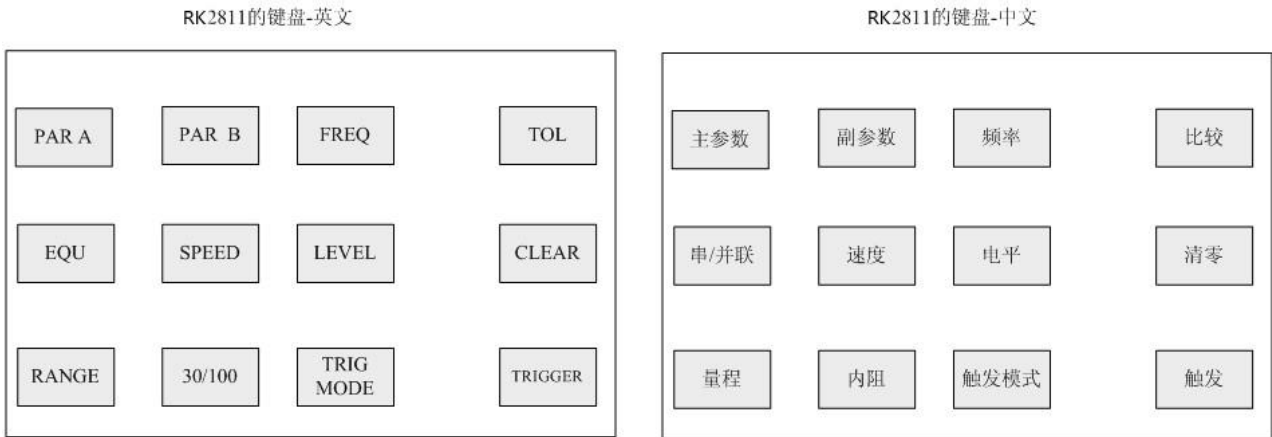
RK2811的键盘-英文

PAR A

PAR B

FREQ

TOL

EQU

SPEED

LEVEL

CLEAR

RANGE

30/100

TRIG MODE

TRIGGER

RK2811的键盘-中文

主参数

副参数

频率

比较

串/并联

速度

电平

清零

量程

内阻

触发模式

触发